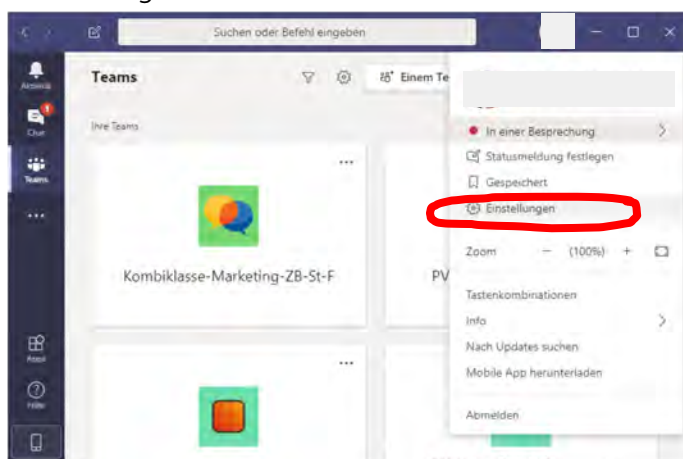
Suchen oder Befehl eingeben

Aktivität
Chat
Teams
...
Apps
Hilfe

Teams
Einem Te
Ihre Teams
...
Kombiklasse-Marketing-ZB-St-F
PV
...

In einer Besprechung
Statusmeldung festlegen
Gespeichert
Einstellungen
Zoom − (100%) +
Tastenkombinationen
Info
Nach Updates suchen
Mobile App herunterladen
Abmelden